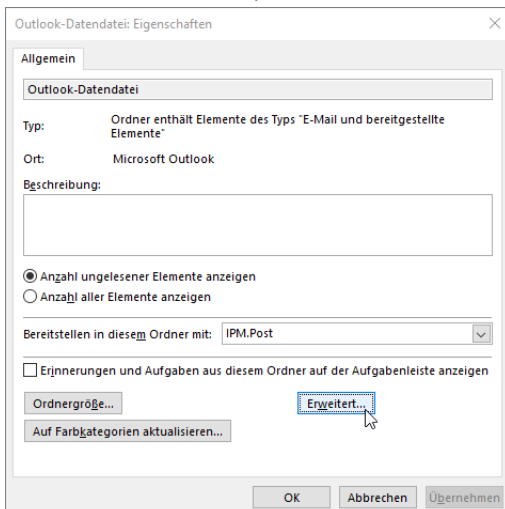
Outlook-Datendatei: Eigenschaften

×

Allgemein

Outlook-Datendatei

Typ: Ordner enthält Elemente des Typs "E-Mail und bereitgestellte Elemente"

Ort: Microsoft Outlook

Beschreibung:

Anzahl ungelesener Elemente anzeigen

Anzahl aller Elemente anzeigen

Bereitstellen in diesem Ordner mit: IPM.Post

Erinnerungen und Aufgaben aus diesem Ordner auf der Aufgabenleiste anzeigen

Ordnergröße...

Erweitert...

Auf Farbkategorien aktualisieren...

OK

Abbrechen

Übernehmen